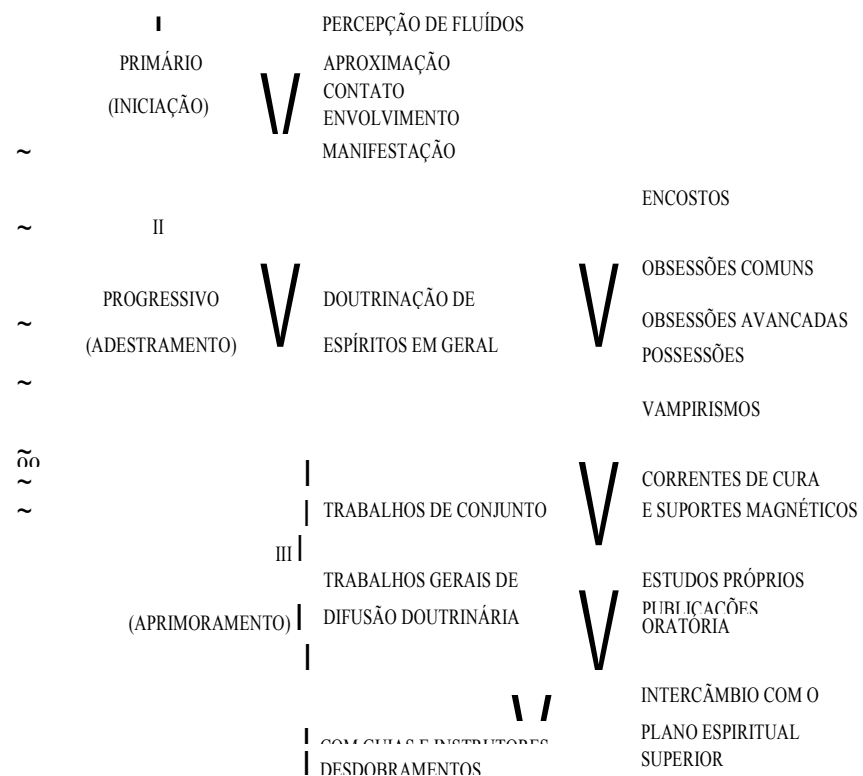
I PERCEPÇÃO DE FLUÍDOS

PRIMÁRIO (INICIAÇÃO)

APROXIMAÇÃO
CONTATO
ENVOLVIMENTO
MANIFESTAÇÃO

ENCOSTOS

II

PROGRESSIVO (ADESTRAMENTO)

DOUTRINAÇÃO DE ESPÍRITOS EM GERAL

OBSESSÕES COMUNS
OBSESSÕES AVANCADAS
POSSESSÕES
VAMPIRISMOS

TRABALHOS DE CONJUNTO

CORRENTES DE CURA E SUPORTES MAGNÉTICOS

III

(APRIMORAMENTO)

TRABALHOS GERAIS DE DIFUSÃO DOUTRINÁRIA

ESTUDOS PRÓPRIOS
PUBLICAÇÕES
ORATÓRIA

INTERCÂMBIO COM O PLANO ESPIRITUAL SUPERIOR

COM GUIAS E INSTRUTORES
DESDOBRAMENTOS